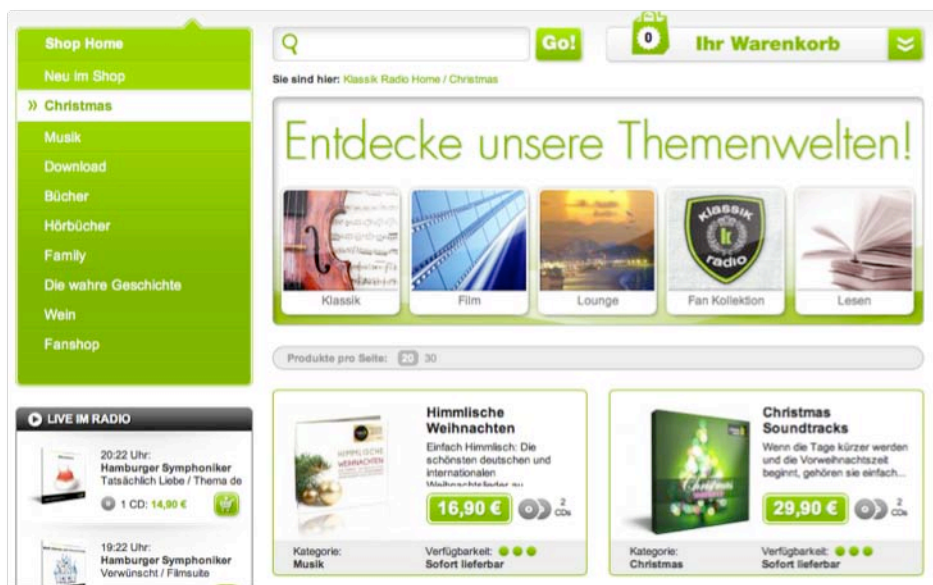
Shop Home
Neu im Shop
» Christmas
Musik
Download
Bücher
Hörbücher
Family
Die wahre Geschichte
Wein
Fanshop

Q
Go!
0
Ihr Warenkorb

Sie sind hier: Klassik Radio Home / Christmas

Entdecke unsere Themenwelten!

Klassik
Film
Lounge
klassik radio
Fan Kollektion
Lesen

Produkte pro Seite: 20 30

LIVE IM RADIO

20:22 Uhr:
Hamburger Symphoniker
Tatsächlich Liebe / Thema de
1 CD: 14,90 €

19:22 Uhr:
Hamburger Symphoniker
Verwünscht / Filmsuite

Himmlische Weihnachten
Einfach Himmlisch: Die schönsten deutschen und internationalen Weihnachtslieder au
16,90 €
2 CDs
Kategorie:
Musik
Verfügbarkeit:
Sofort lieferbar

Christmas Soundtracks
Wenn die Tage kürzer werden und die Vorweihnachtszeit beginnt, gehören sie einfach...
29,90 €
2 CDs
Kategorie:
Christmas
Verfügbarkeit:
Sofort lieferbar